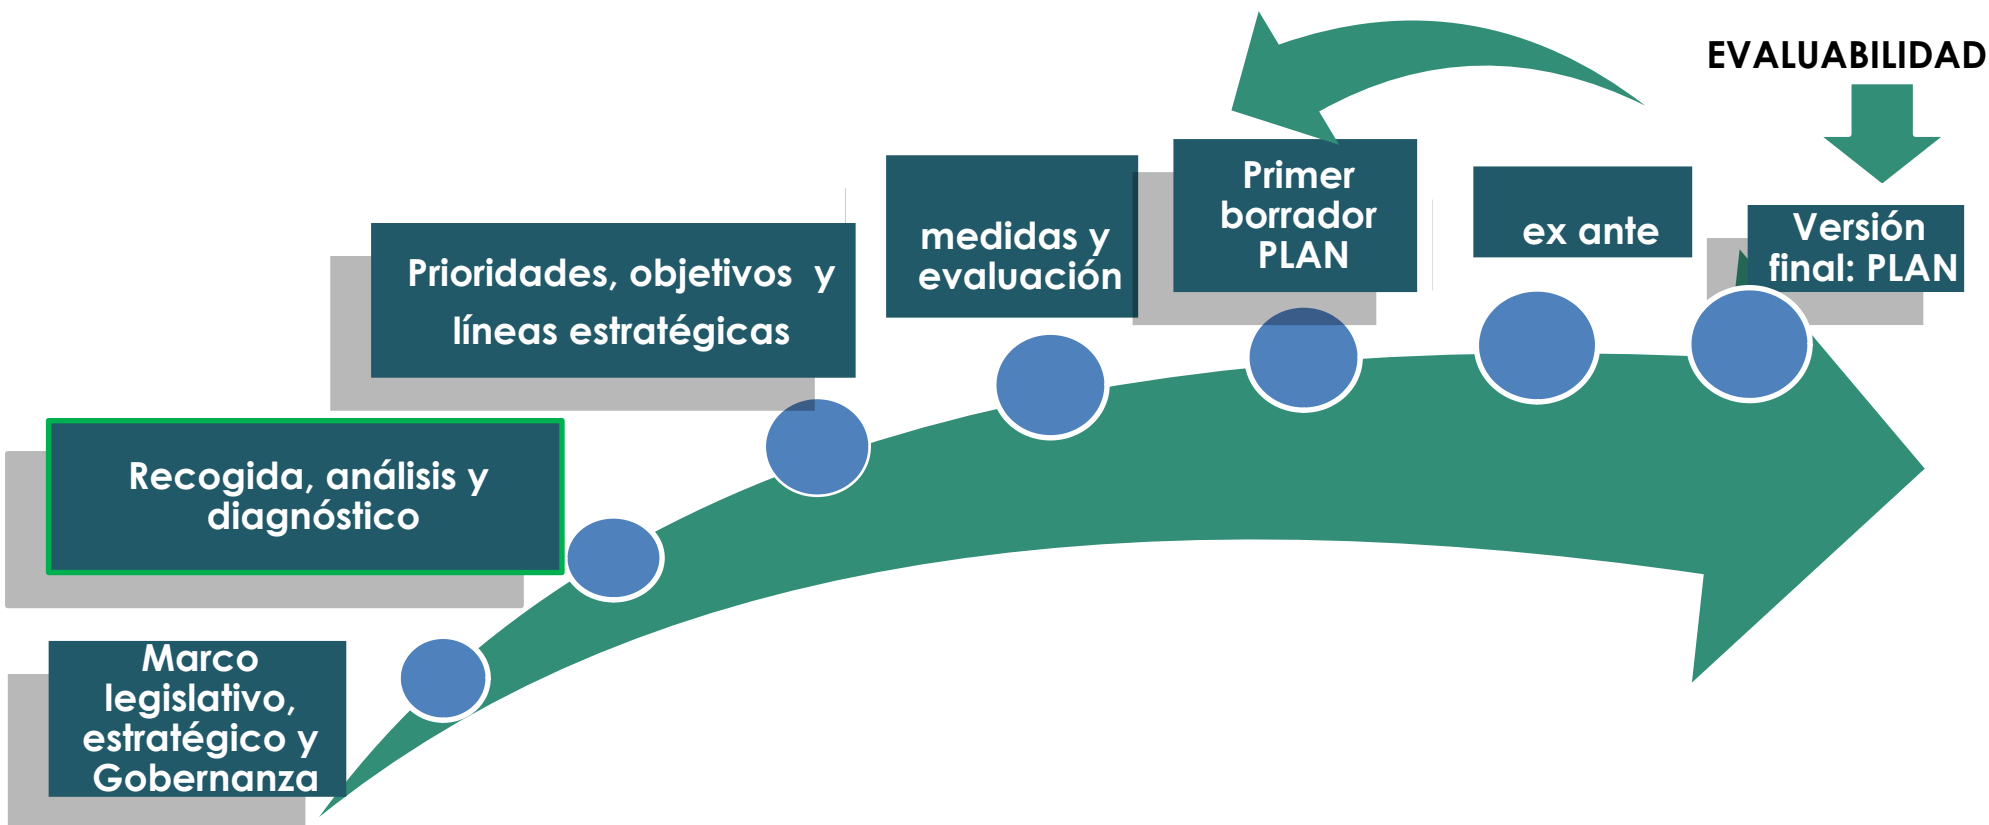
EVALUABILIDAD

Marco legislativo, estratégico y Gobernanza

Recogida, análisis y diagnóstico

Prioridades, objetivos y líneas estratégicas

medidas y evaluación

Primer borrador PLAN

ex ante

Versión final: PLAN